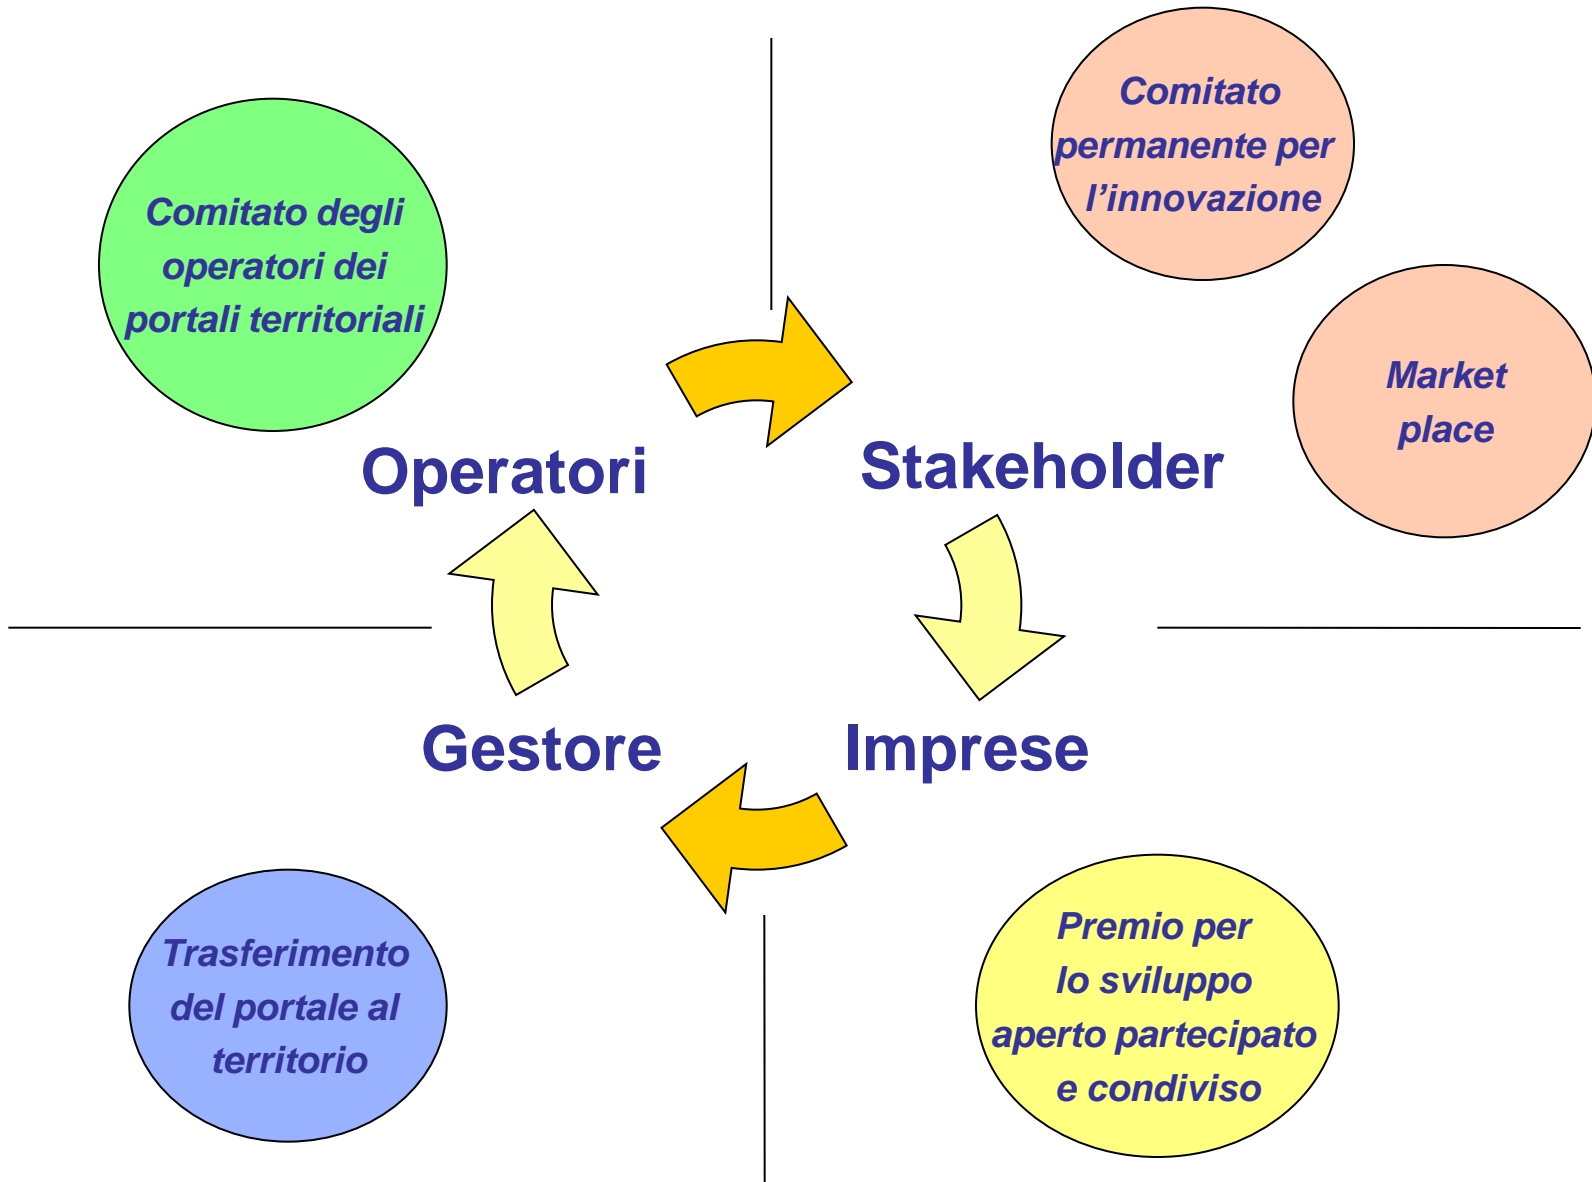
Comitato degli operatori dei portali territoriali

Comitato permanente per l’innovazione

Market place

Operatori

Stakeholder

Gestore

Imprese

Trasferimento del portale al territorio

Premio per lo sviluppo aperto partecipato e condiviso